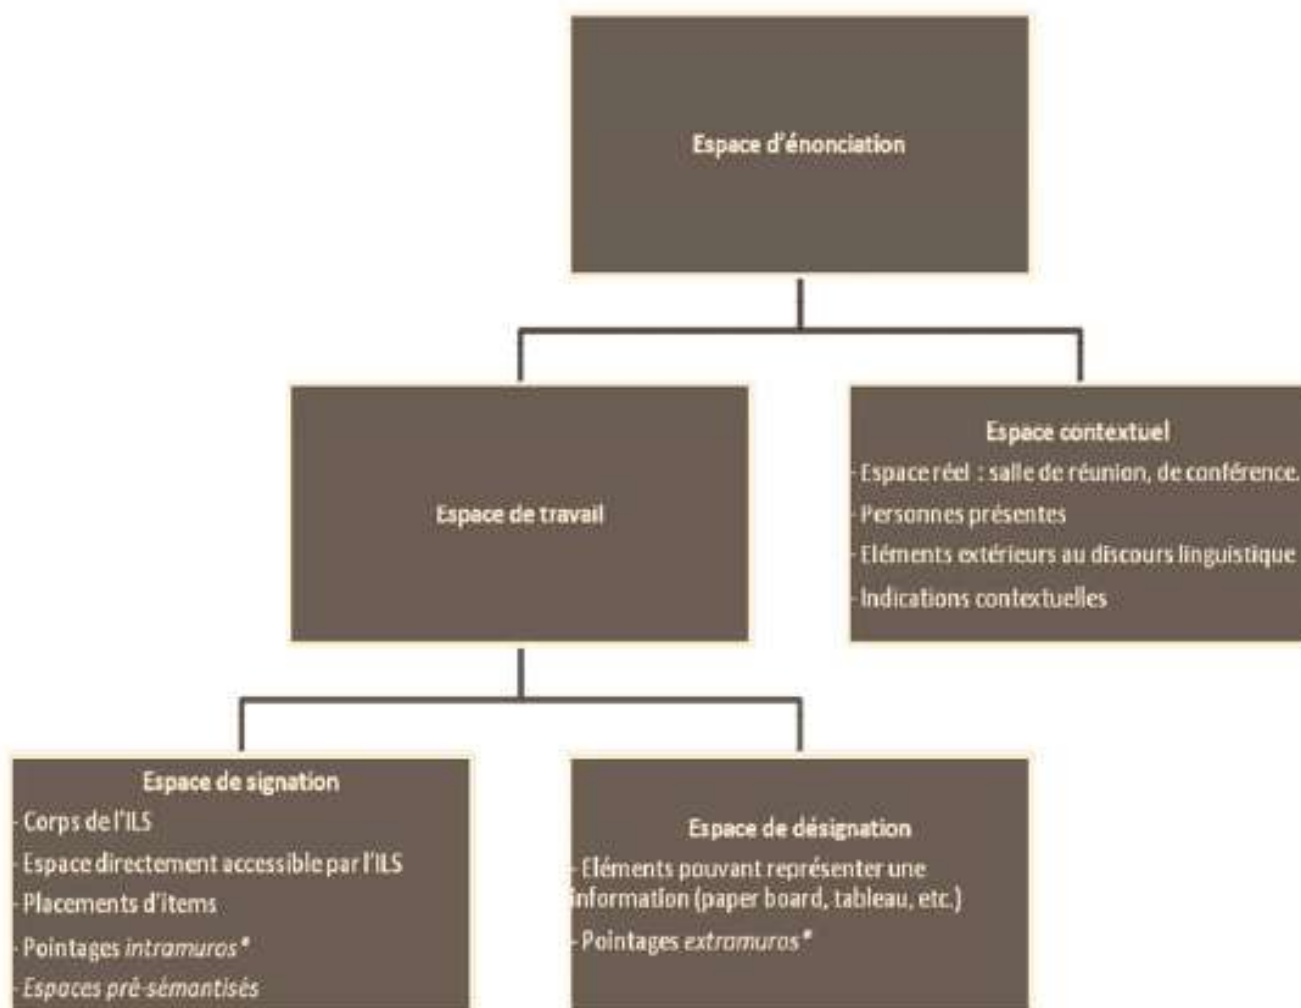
Espace d'énonciation

Espace de travail

Espace contextuel
- Espace réel : salle de réunion, de conférence.
- Personnes présentes
- Eléments extérieurs au discours linguistique
- Indications contextuelles

Espace de signation
- Corps de l'ILS
- Espace directement accessible par l'ILS
- Placements d'items
- Pointages *intramuros**
- *Espaces pré-sémantisés*

Espace de désignation
- Eléments pouvant représenter une information (paper board, tableau, etc.)
- Pointages *extramuros**